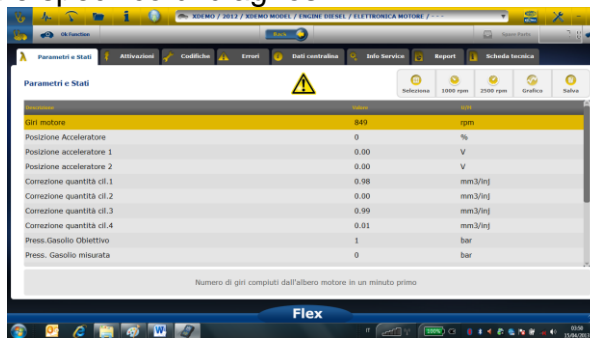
XDEMO / 2012 / XDEMO MODEL / ENGINE DIESEL / ELETTRONICA MOTORE / - - -

Ok Function

Back

Spare Parts

Parametri e Stati | Attivazioni | Codifiche | Errori | Dati centralina | Info Service | Report | Scheda tecnica

Parametri e Stati

Selezione | 1000 rpm | 2500 rpm | Grafico | Salva

| Descrizione | Valore | U.M. |
|---|---|---|
| Giri motore | 849 | rpm |
| Posizione Acceleratore | 0 | % |
| Posizione acceleratore 1 | 0.00 | V |
| Posizione acceleratore 2 | 0.00 | V |
| Correzione quantità cil.1 | 0.98 | mm3/inj |
| Correzione quantità cil.2 | 0.00 | mm3/inj |
| Correzione quantità cil.3 | 0.99 | mm3/inj |
| Correzione quantità cil.4 | 0.01 | mm3/inj |
| Press.Gasolio Obiettivo | 1 | bar |
| Press. Gasolio misurata | 0 | bar |

Numero di giri compiuti dall'albero motore in un minuto primo

Flex

IT 100% 03:58 15/04/2013